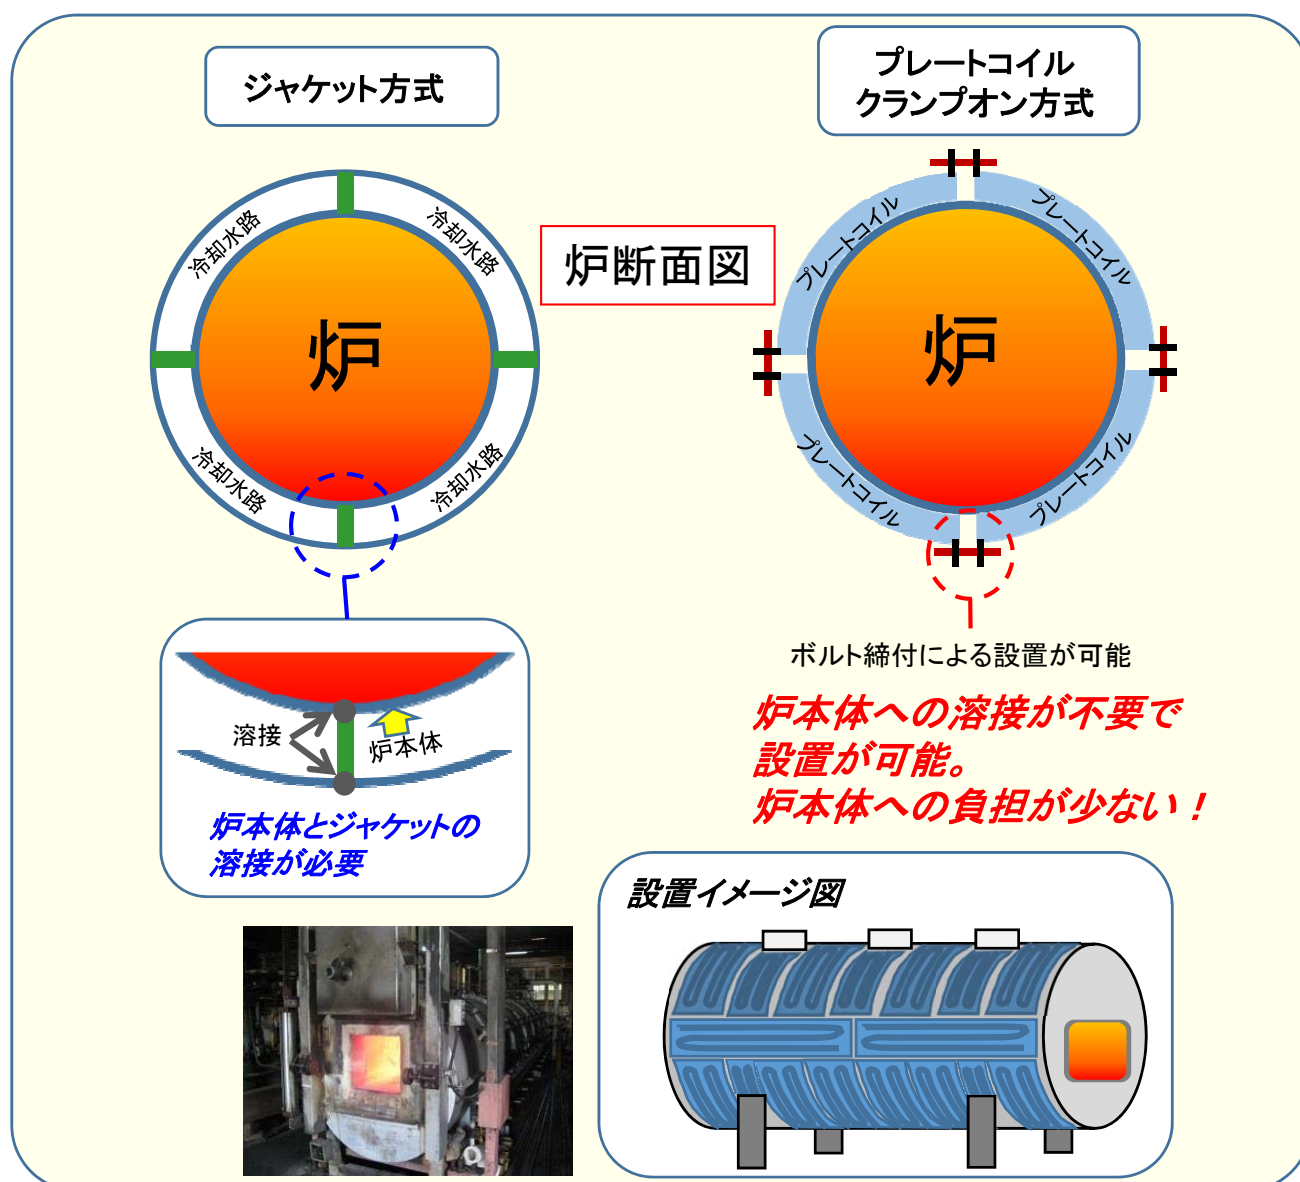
ジャケット方式

プレートコイル
クランプオン方式

冷却水路
冷却水路
炉
冷却水路
冷却水路

炉断面図

プレートコイル
プレートコイル
炉
プレートコイル
プレートコイル

溶接
炉本体

炉本体とジャケットの
溶接が必要

ボルト締付による設置が可能

炉本体への溶接が不要で
設置が可能。
炉本体への負担が少ない！

設置イメージ図